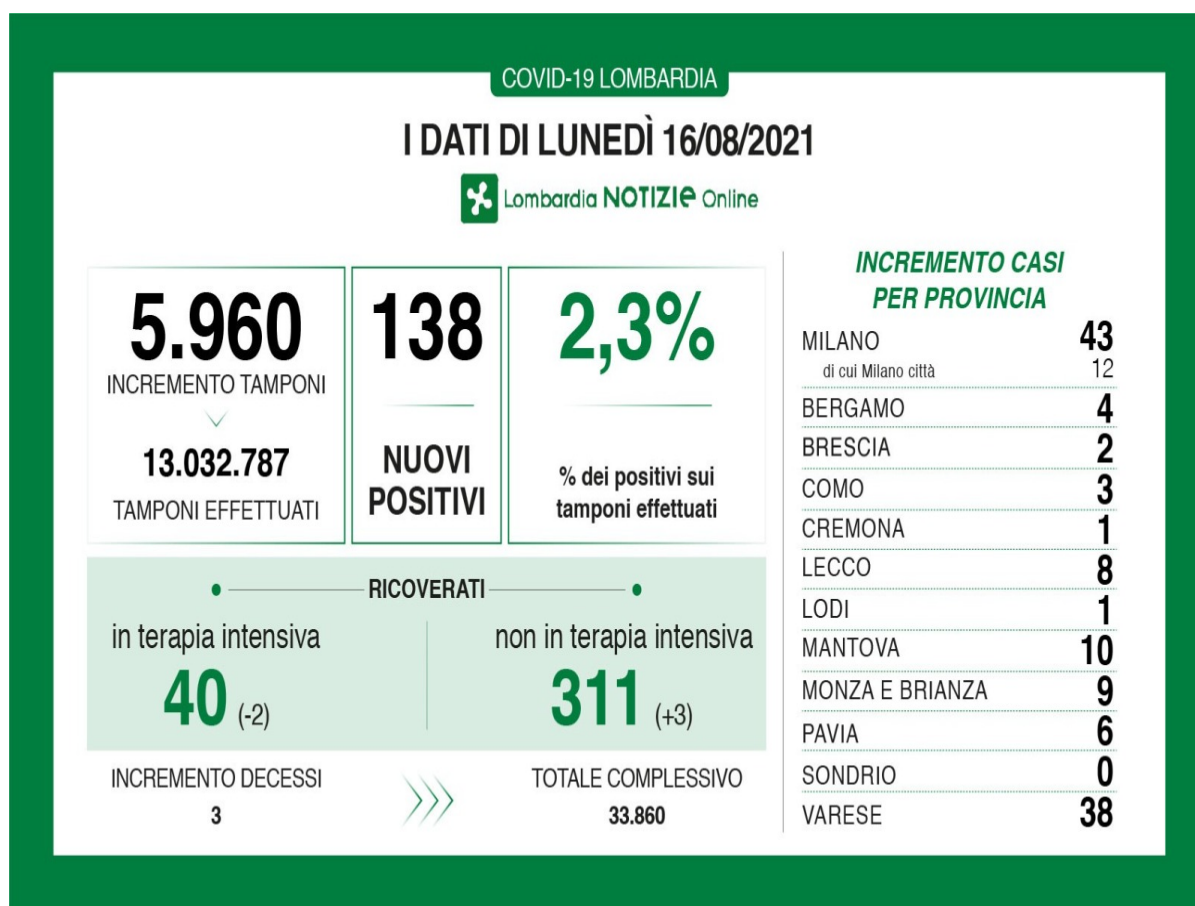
COVID-19 LOMBARDIA

I DATI DI LUNEDÌ 16/08/2021

Lombardia NOTIZIE Online

5.960
INCREMENTO TAMPONI

13.032.787
TAMPONI EFFETTUATI

138
NUOVI POSITIVI

2,3%
% dei positivi sui tamponi effettuati

RICOVERATI

in terapia intensiva
40 (-2)

non in terapia intensiva
311 (+3)

INCREMENTO DECESSI
3

TOTALE COMPLESSIVO
33.860

INCREMENTO CASI PER PROVINCIA

| | |
|---|---|
| MILANO | 43 |
| di cui Milano città | 12 |
| BERGAMO | 4 |
| BRESCIA | 2 |
| COMO | 3 |
| CREMONA | 1 |
| LECCO | 8 |
| LODI | 1 |
| MANTOVA | 10 |
| MONZA E BRIANZA | 9 |
| PAVIA | 6 |
| SONDRIO | 0 |
| VARESE | 38 |